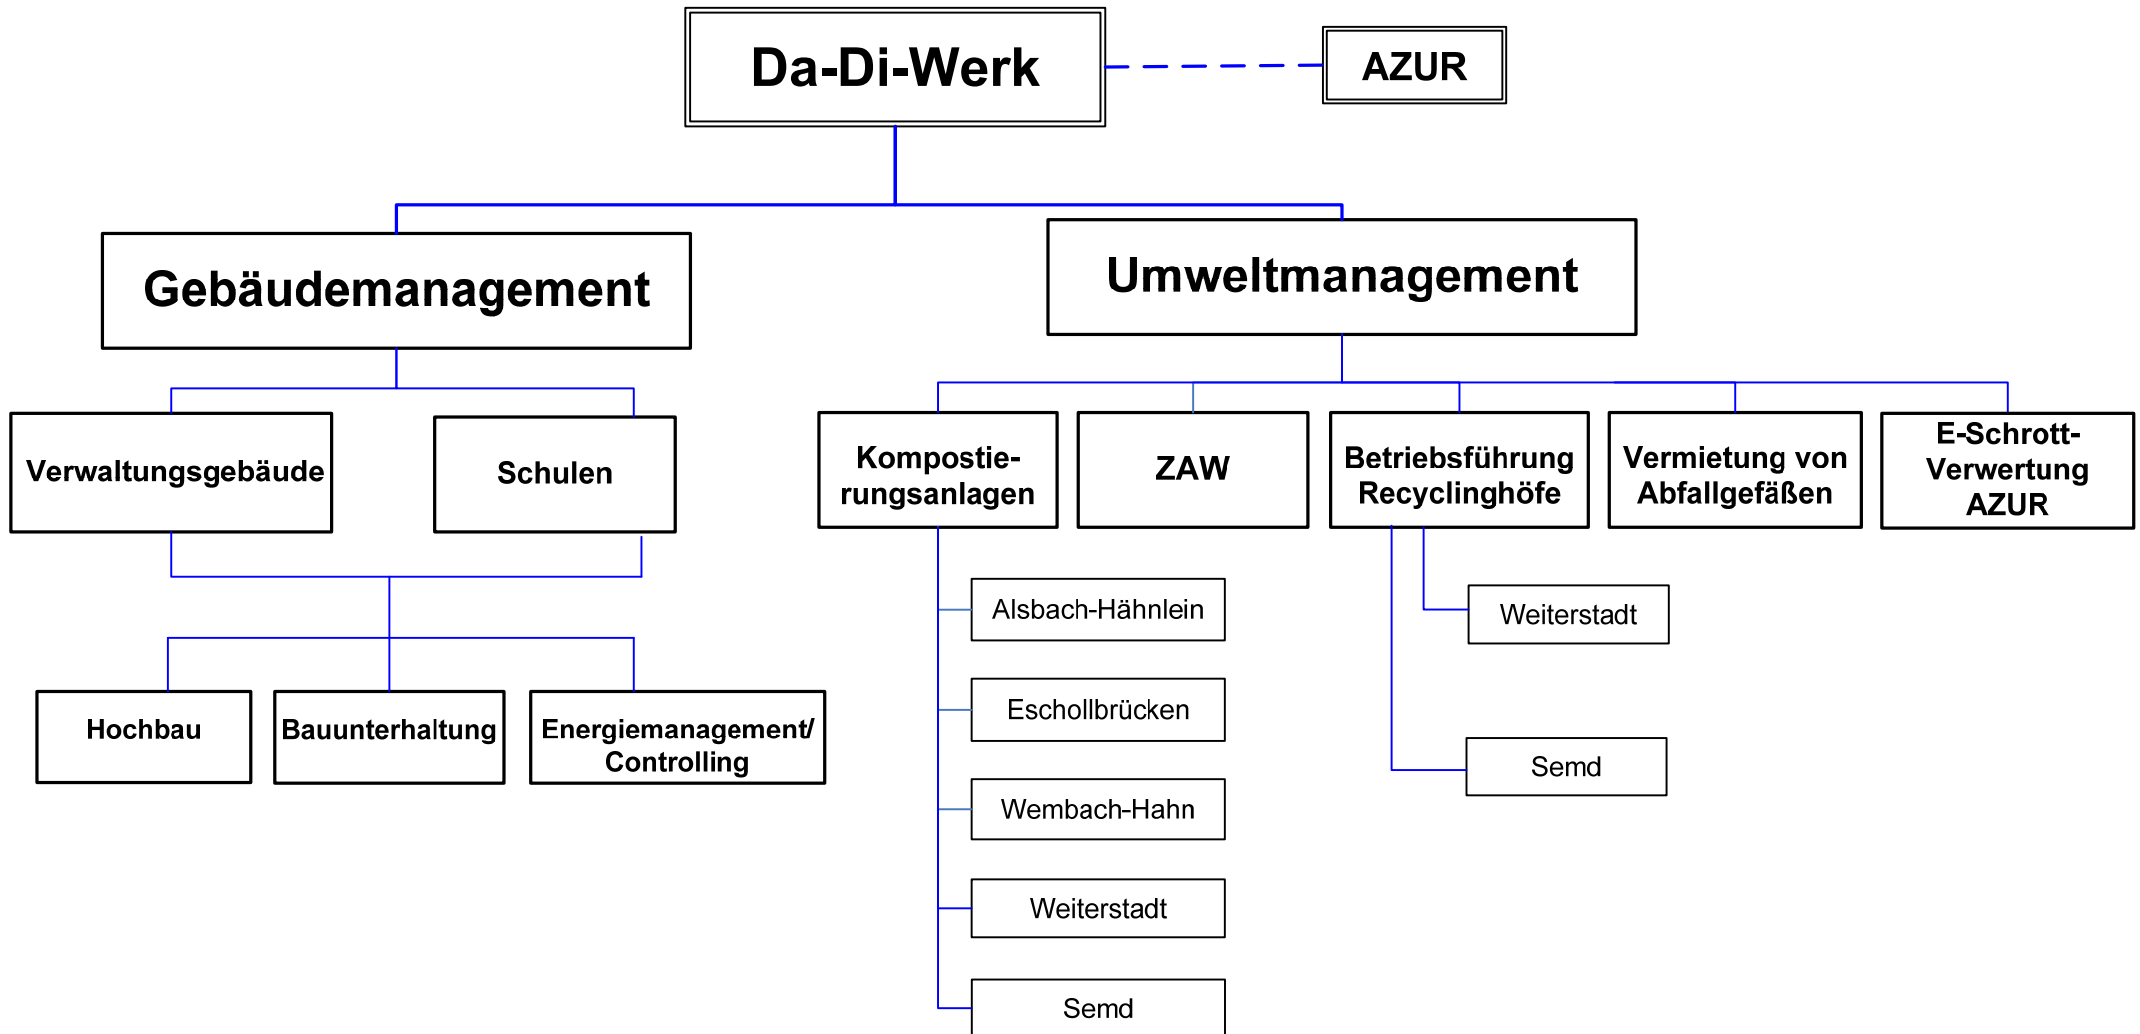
Da-Di-Werk

AZUR

Gebäudemanagement

Umweltmanagement

Verwaltungsgebäude

Schulen

Hochbau

Bauunterhaltung

Energiemanagement/ Controlling

Kompostierungsanlagen

Alsbach-Hähnlein

Eschollbrücken

Wembach-Hahn

Weiterstadt

Semd

ZAW

Betriebsführung Recyclinghöfe

Weiterstadt

Semd

Vermietung von Abfallgefäßen

E-Schrott-Verwertung AZUR